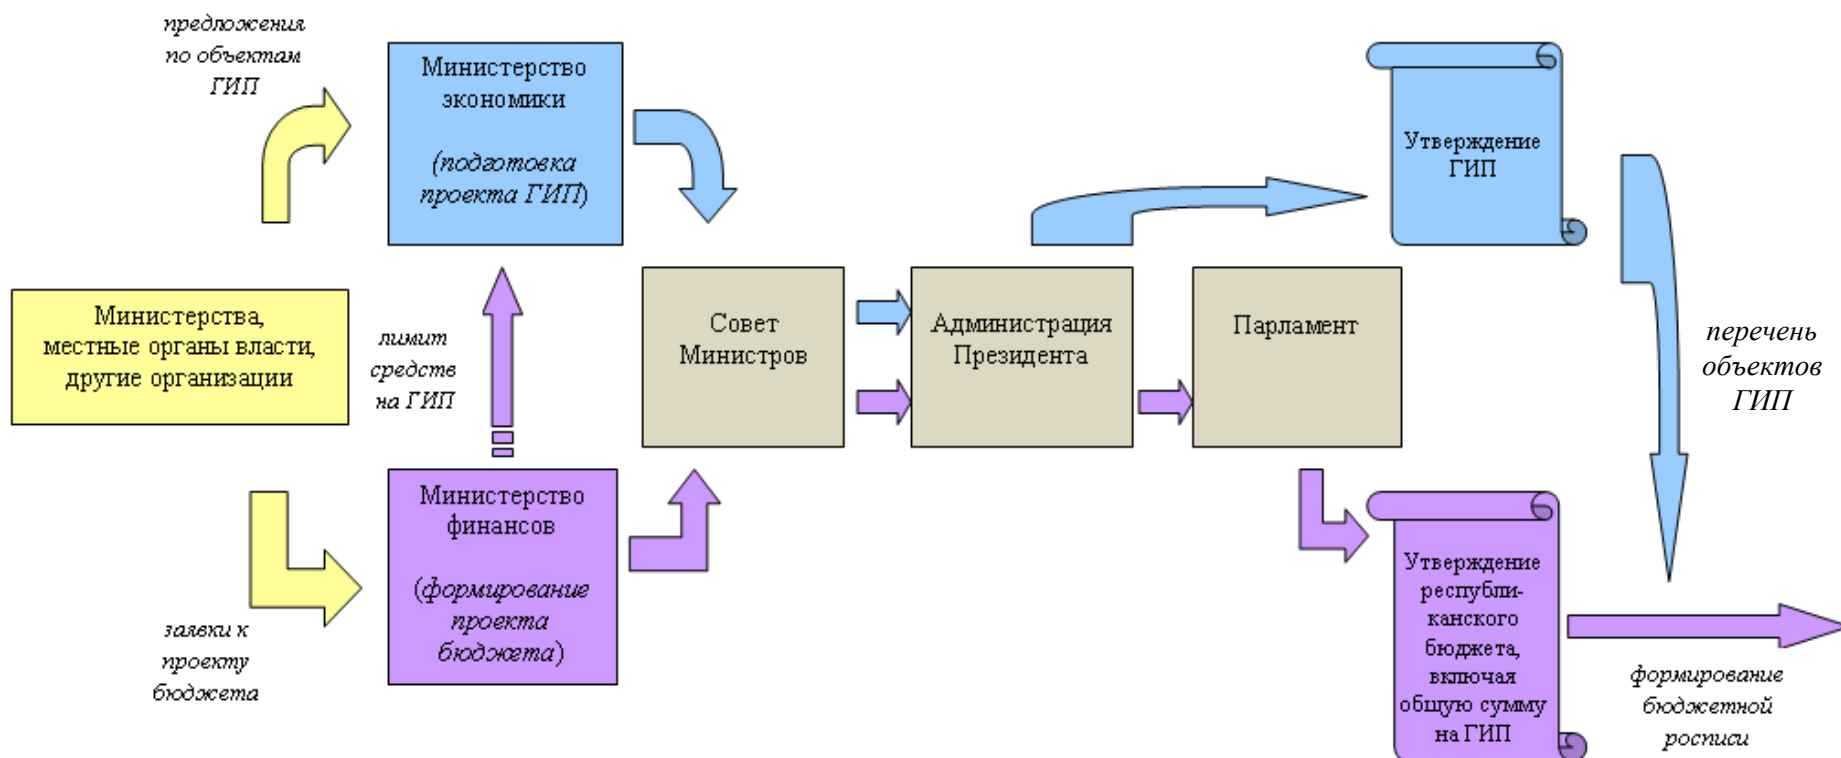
предложения по объектам ГИП

Министерство экономики

(подготовка проекта ГИП)

Утверждение ГИП

Министерства, местные органы власти, другие организации

лимит средств на ГИП

Совет Министров

Администрация Президента

Парламент

перечень объектов ГИП

Министерство финансов

(формирование проекта бюджета)

Утверждение республиканского бюджета, включая общую сумму на ГИП

заявки к проекту бюджета

формирование бюджетной росписи